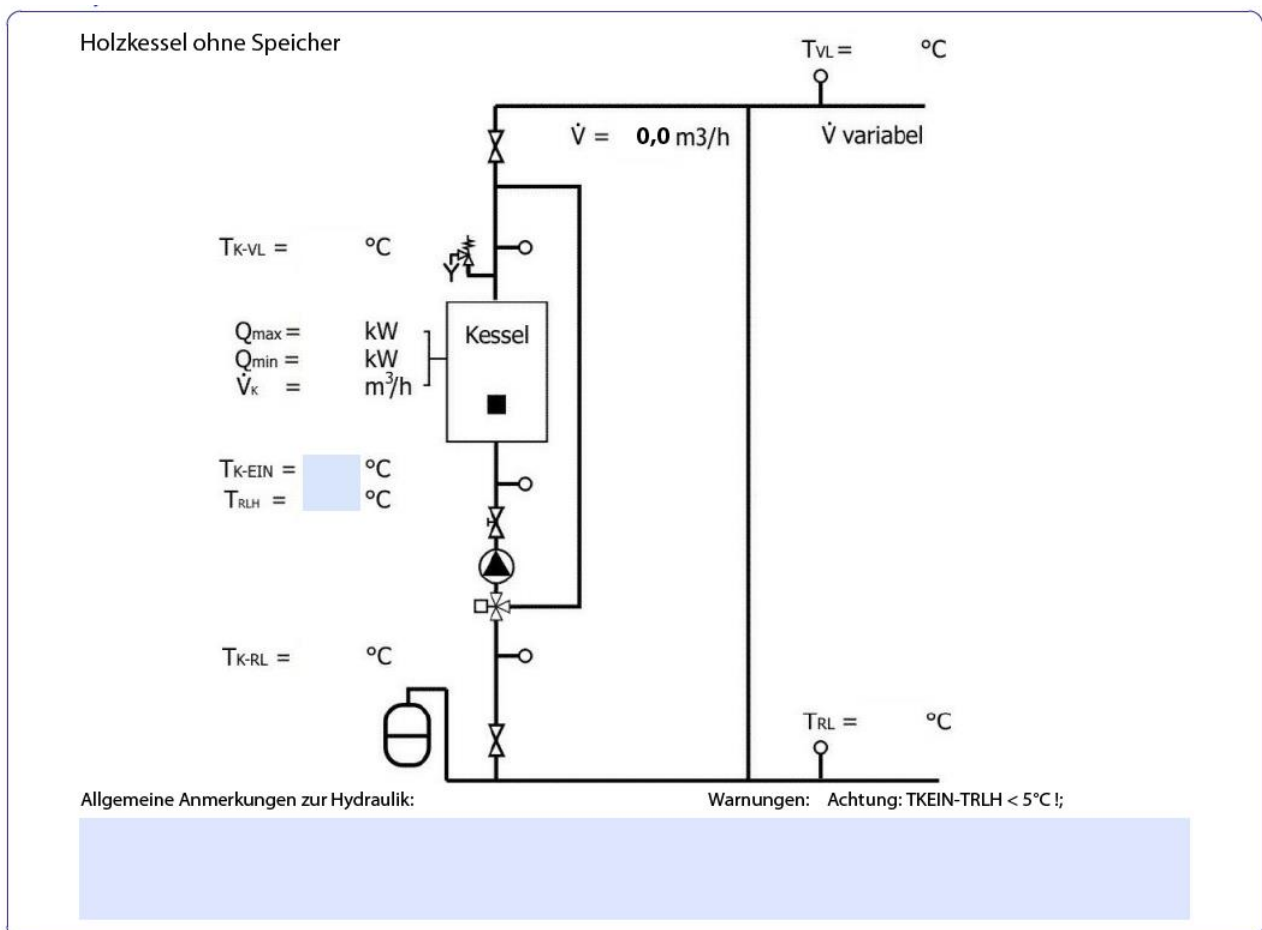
Holzkessel ohne Speicher

$T_{VL}$ = °C

$\dot{V}$ = **0,0** m3/h

$\dot{V}$ variabel

$T_{K\text{-}VL}$ = °C

$Q_{max}$ = kW
$Q_{min}$ = kW
$\dot{V}_K$ = $m^3/h$

Kessel

$T_{K\text{-}EIN}$ = °C
$T_{RLH}$ = °C

$T_{K\text{-}RL}$ = °C

$T_{RL}$ = °C

Allgemeine Anmerkungen zur Hydraulik:

Warnungen: Achtung: TKEIN-TRLH < 5°C !;